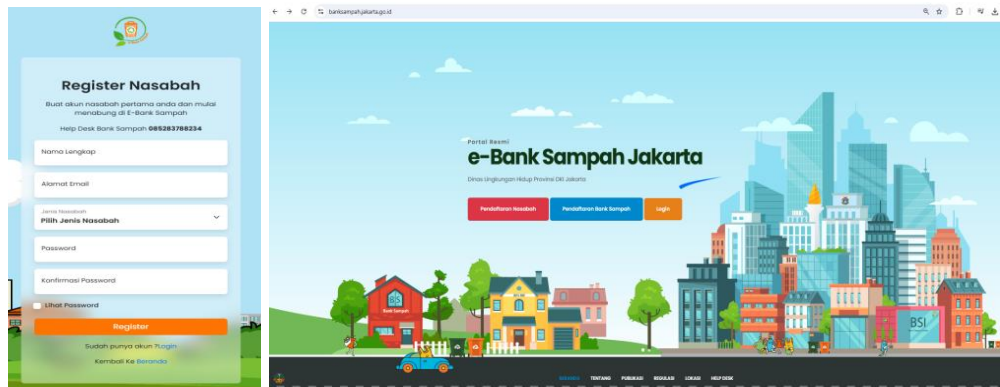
Register Nasabah

Buat akun nasabah pertama anda dan mulai menabung di E-Bank Sampah

Help Desk Bank Sampah 085283788234

Nama Lengkap

Alamat Email

Jenis Nasabah
Pilih Jenis Nasabah

Password

Konfirmasi Password

Lihat Password

Register

Sudah punya akun ?Login

Kembali Ke Beranda

banksampah.jakarta.go.id

Portal Resmi
e-Bank Sampah Jakarta
Dinas Lingkungan Hidup Provinsi DKI Jakarta

Pendaftaran Nasabah
Pendaftaran Bank Sampah
Login

Bank Sampah
BSI

BERANDA TENTANG PUBLIKASI REGULASI LOKASI HELP DESK